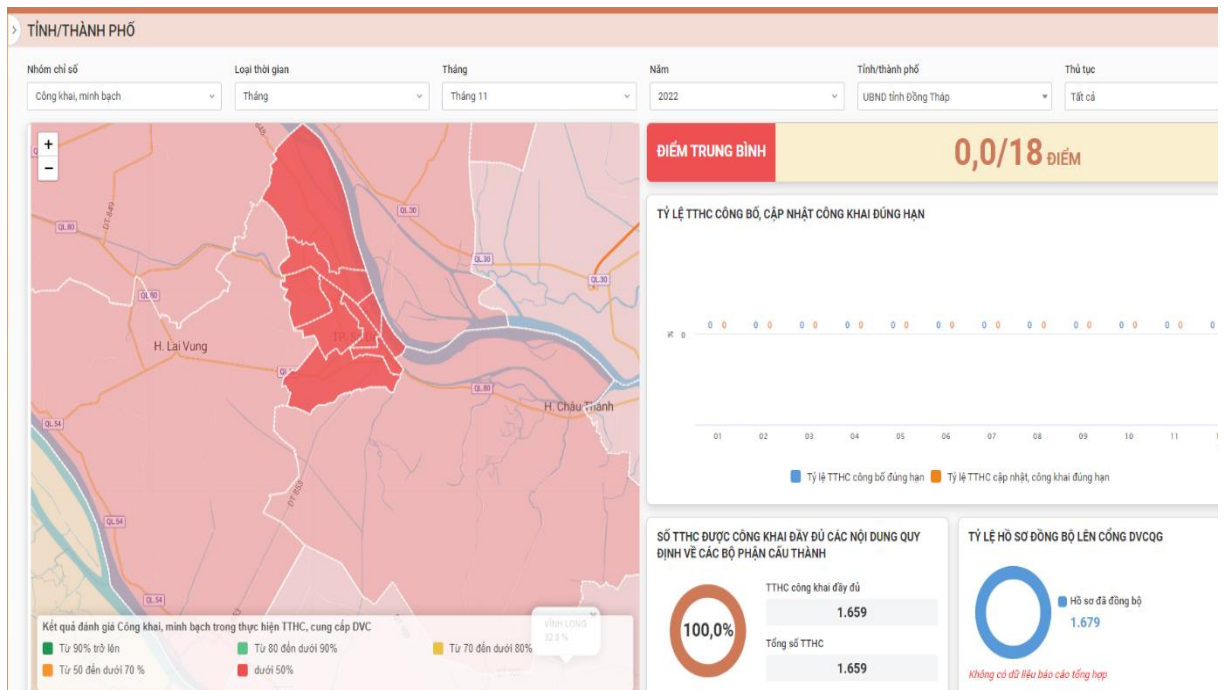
TỈNH/THÀNH PHỐ

Nhóm chỉ số
Công khai, minh bạch

Loại thời gian
Tháng

Tháng
Tháng 11

Năm
2022

Tỉnh/thành phố
UBND tỉnh Đồng Tháp

Thủ tục
Tất cả

+
−

QL80
QL30
QL30
QL80
QL30
H. Lai Vung
TP
QL80
H. Châu Thành
QL54
QL54
QL54
ĐT-853

Kết quả đánh giá Công khai, minh bạch trong thực hiện TTHC, cung cấp DVC
Từ 90% trở lên
Từ 80 đến dưới 90%
Từ 70 đến dưới 80%
Từ 50 đến dưới 70 %
dưới 50%

VĨNH LONG
32,5 %

ĐIỂM TRUNG BÌNH
0,0/18 ĐIỂM

TỶ LỆ TTHC CÔNG BỐ, CẬP NHẬT CÔNG KHAI ĐÚNG HẠN

% 0
0 0 0 0 0 0 0 0 0 0 0 0 0 0 0 0 0 0 0 0 0
01 02 03 04 05 06 07 08 09 10 11

Tỷ lệ TTHC công bố đúng hạn
Tỷ lệ TTHC cập nhật, công khai đúng hạn

SỐ TTHC ĐƯỢC CÔNG KHAI ĐẦY ĐỦ CÁC NỘI DUNG QUY ĐỊNH VỀ CÁC BỘ PHẬN CẤU THÀNH

100,0%

TTHC công khai đầy đủ
1.659
Tổng số TTHC
1.659

TỶ LỆ HỒ SƠ ĐỒNG BỘ LÊN CỔNG DVCQG

Hồ sơ đã đồng bộ
1.679

Không có dữ liệu báo cáo tổng hợp